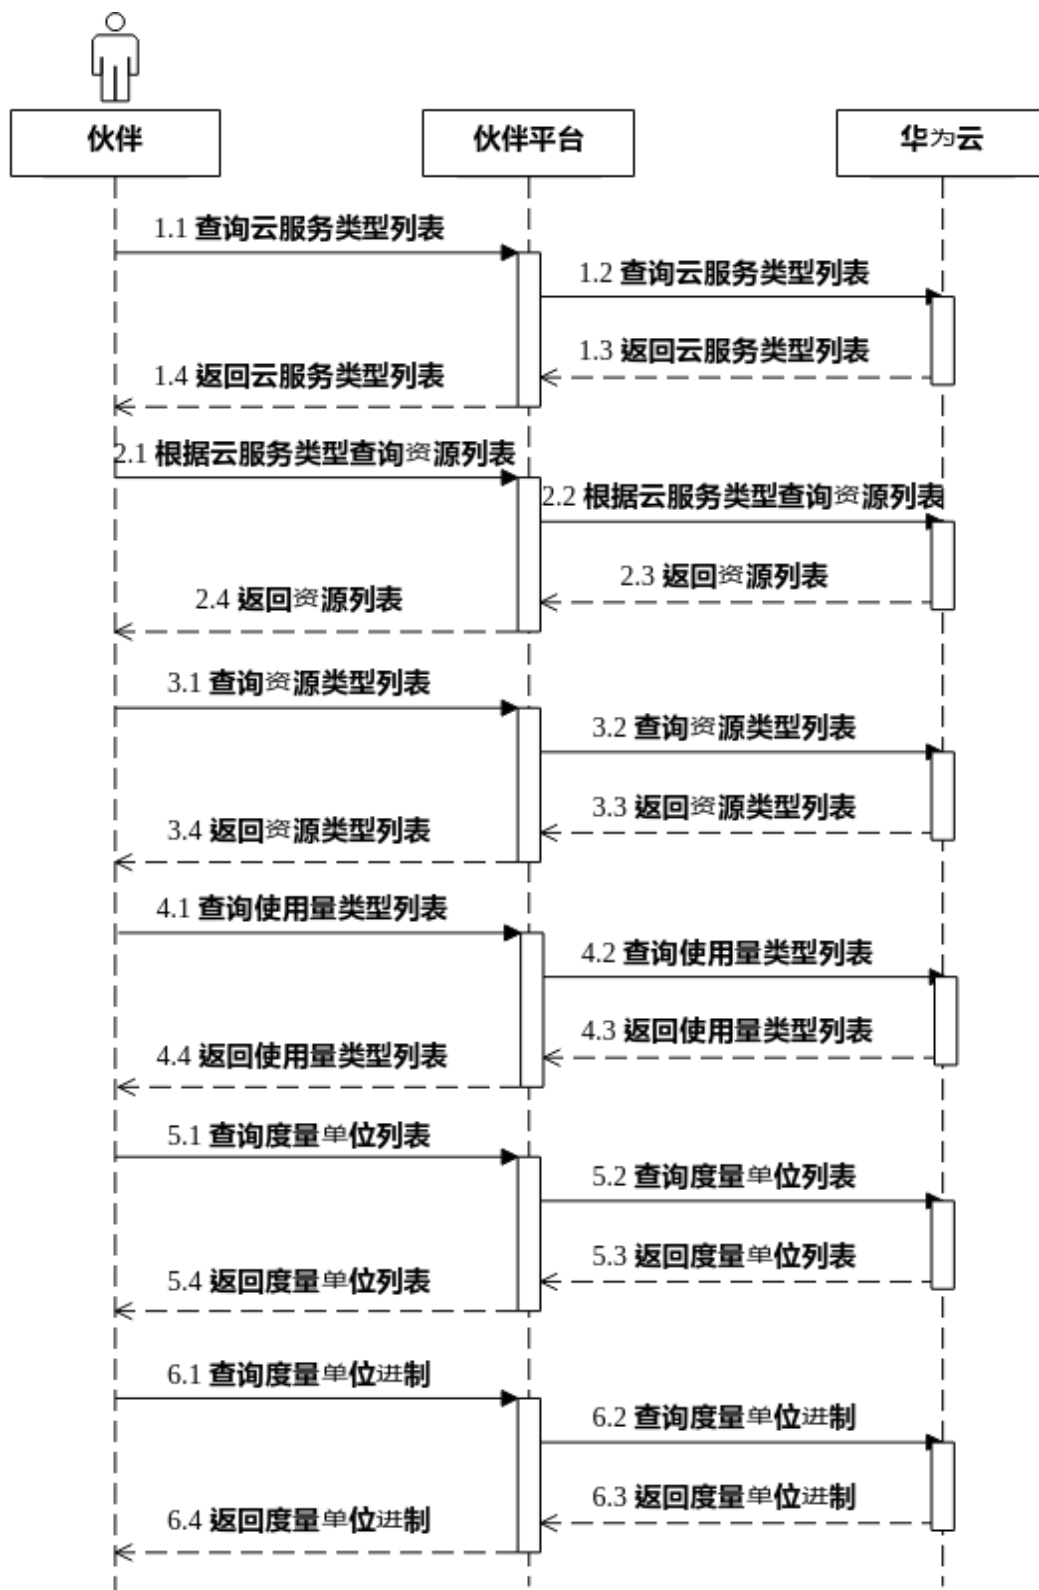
伙伴

伙伴平台

华为云

1.1 查询云服务类型列表

1.2 查询云服务类型列表

1.3 返回云服务类型列表

1.4 返回云服务类型列表

2.1 根据云服务类型查询资源列表

2.2 根据云服务类型查询资源列表

2.3 返回资源列表

2.4 返回资源列表

3.1 查询资源类型列表

3.2 查询资源类型列表

3.3 返回资源类型列表

3.4 返回资源类型列表

4.1 查询使用量类型列表

4.2 查询使用量类型列表

4.3 返回使用量类型列表

4.4 返回使用量类型列表

5.1 查询度量单位列表

5.2 查询度量单位列表

5.3 返回度量单位列表

5.4 返回度量单位列表

6.1 查询度量单位进制

6.2 查询度量单位进制

6.3 返回度量单位进制

6.4 返回度量单位进制